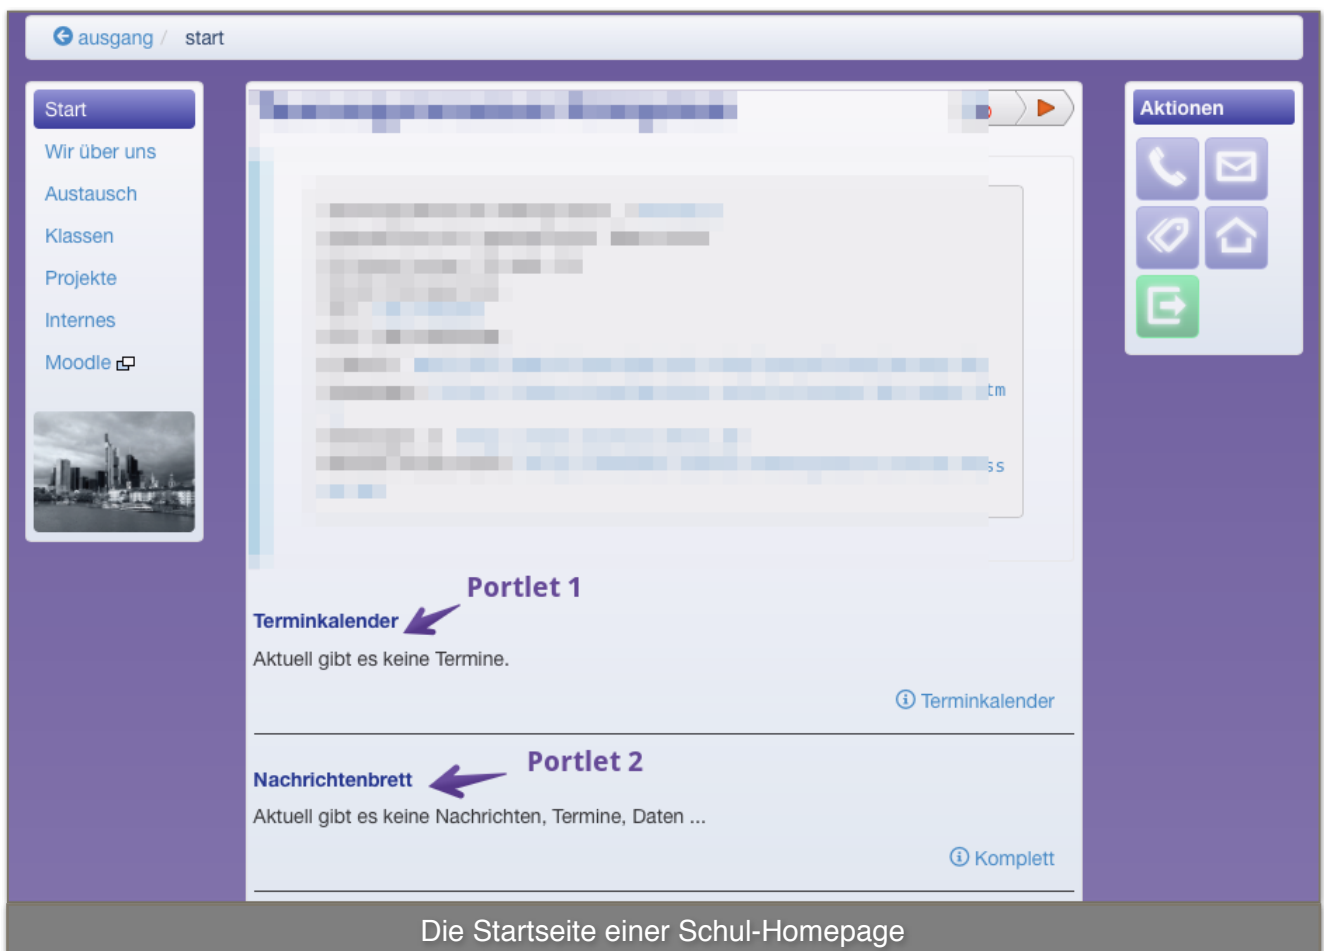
ausgang / start

Start
Wir über uns
Austausch
Klassen
Projekte
Internes
Moodle

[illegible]

tm

ss

Portlet 1
Terminkalender
Aktuell gibt es keine Termine.
Terminkalender

Portlet 2
Nachrichtenbrett
Aktuell gibt es keine Nachrichten, Termine, Daten ...
Komplett

Aktionen

Die Startseite einer Schul-Homepage